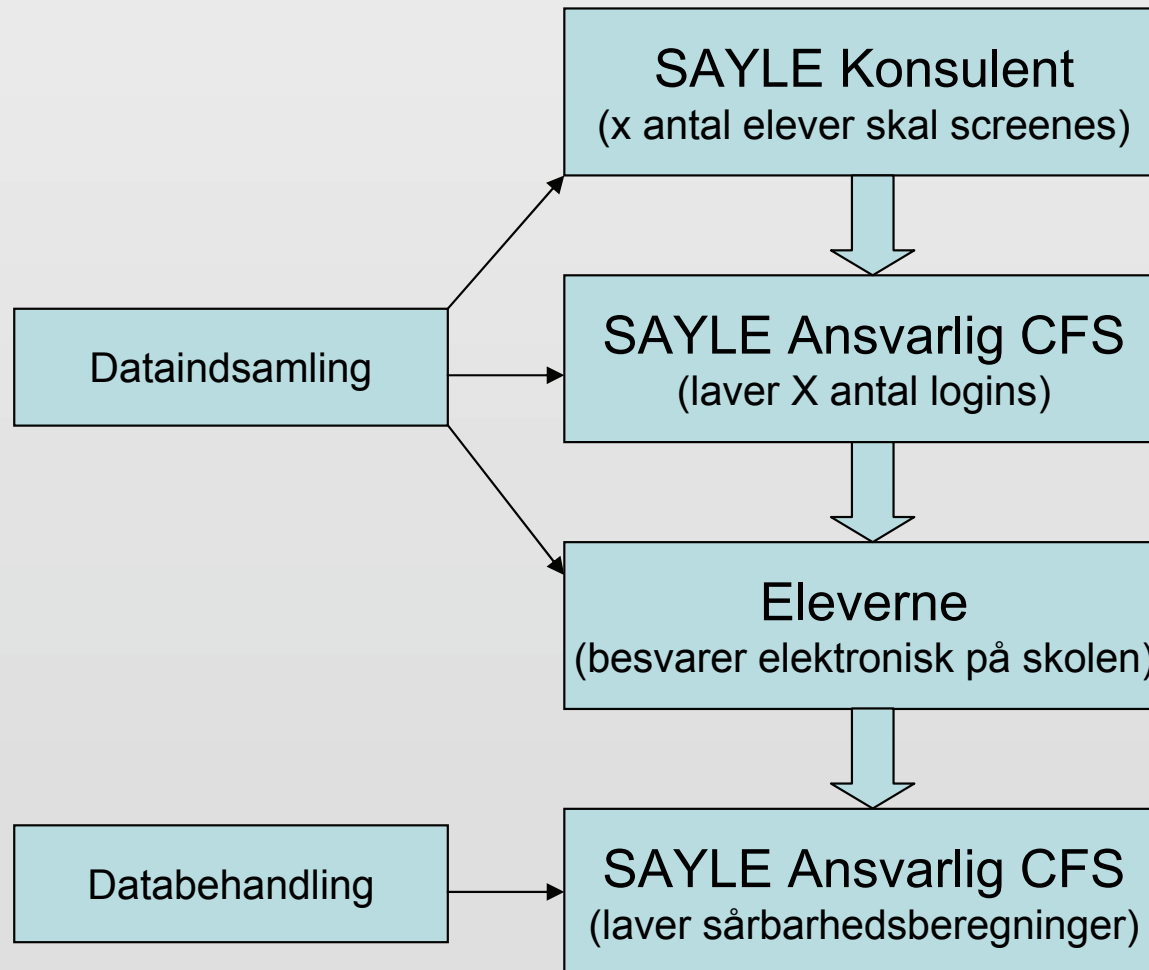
Dataindsamling

Databehandling

SAYLE Konsulent
(x antal elever skal screenes)

SAYLE Ansvarlig CFS
(laver X antal logins)

Eleverne
(besvarer elektronisk på skolen)

SAYLE Ansvarlig CFS
(laver sårbarhedsberegninger)